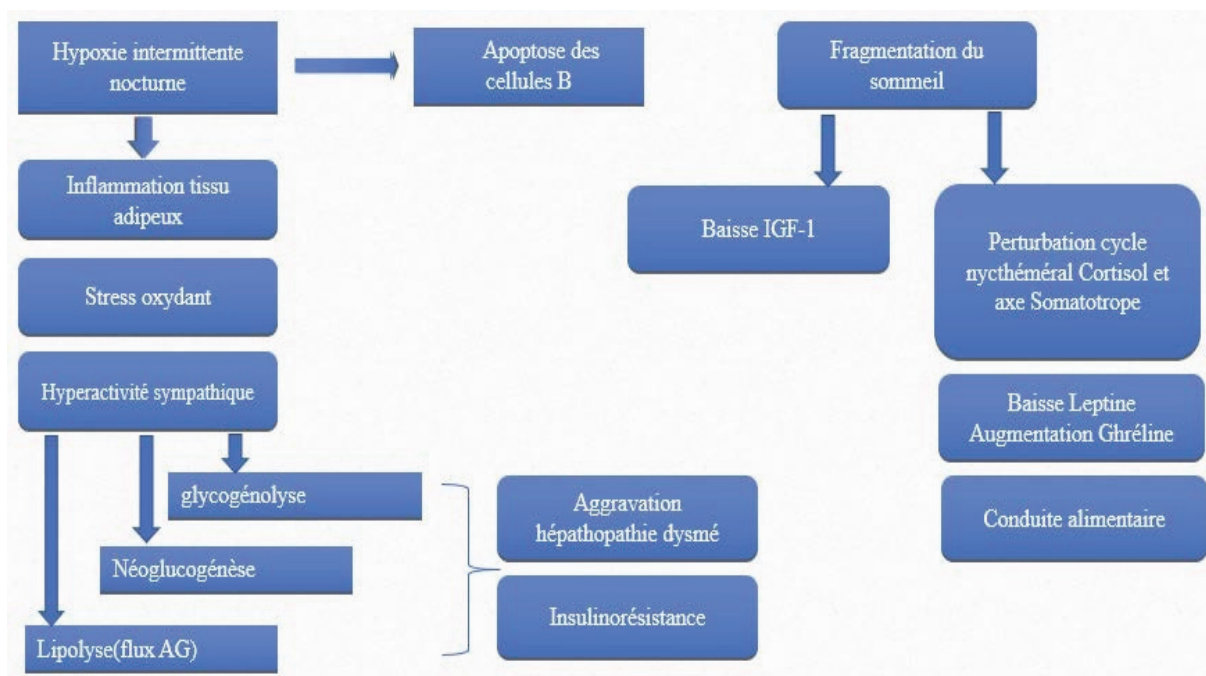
Hypoxie intermittente nocturne

Apoptose des cellules B

Fragmentation du sommeil

Inflammation tissu adipeux

Baisse IGF-1

Perturbation cycle nycthéméral Cortisol et axe Somatotrope

Stress oxydant

Hyperactivité sympathique

Baisse Leptine Augmentation Ghréline

glycogénolyse

Aggravation hépathopathie dysmé

Conduite alimentaire

Néoglucogénèse

Insulinorésistance

Lipolyse(flux AG)